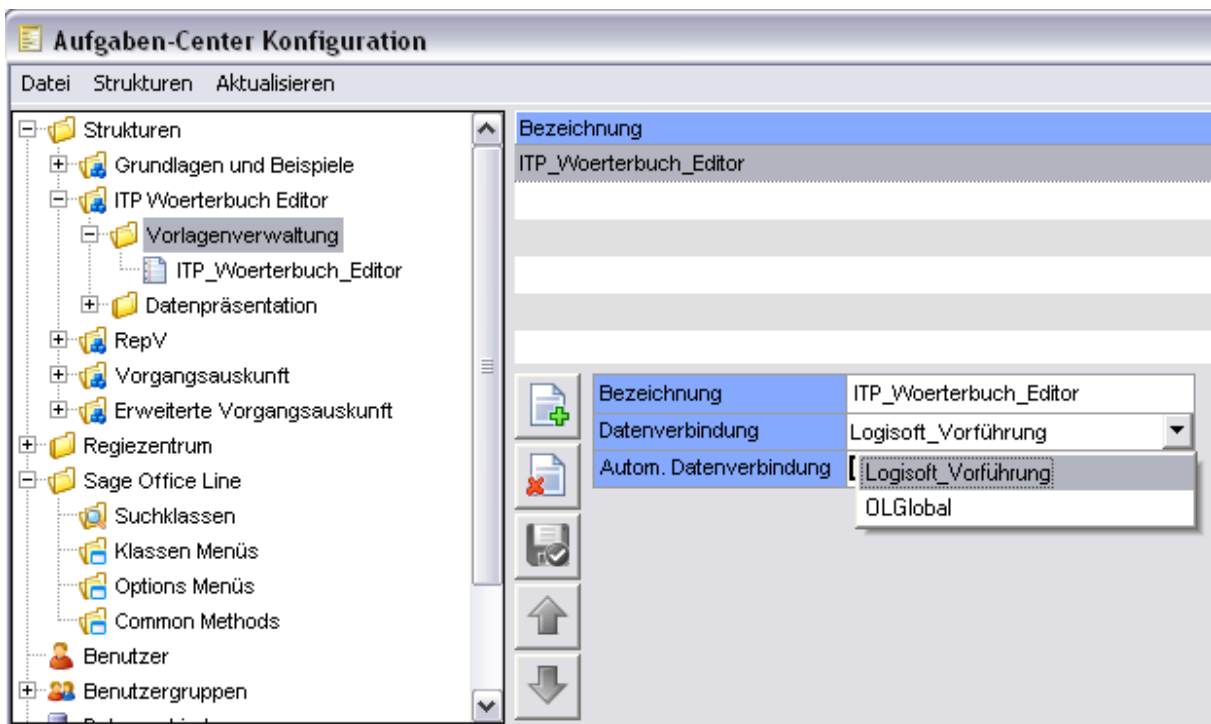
Aufgaben-Center Konfiguration

Datei Strukturen Aktualisieren

Strukturen
Grundlagen und Beispiele
ITP Woerterbuch Editor
Vorlagenverwaltung
ITP_Woerterbuch_Editor
Datenpräsentation
RepV
Vorgangsauskunft
Erweiterte Vorgangsauskunft
Regiezentrum
Sage Office Line
Suchklassen
Klassen Menüs
Options Menüs
Common Methods
Benutzer
Benutzergruppen
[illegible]

| Bezeichnung |
|---|
| ITP_Woerterbuch_Editor |

| | |
|---|---|
| Bezeichnung | ITP_Woerterbuch_Editor |
| Datenverbindung | Logisoft_Vorführung |
| Autom. Datenverbindung | |

Logisoft_Vorführung
OLGlobal